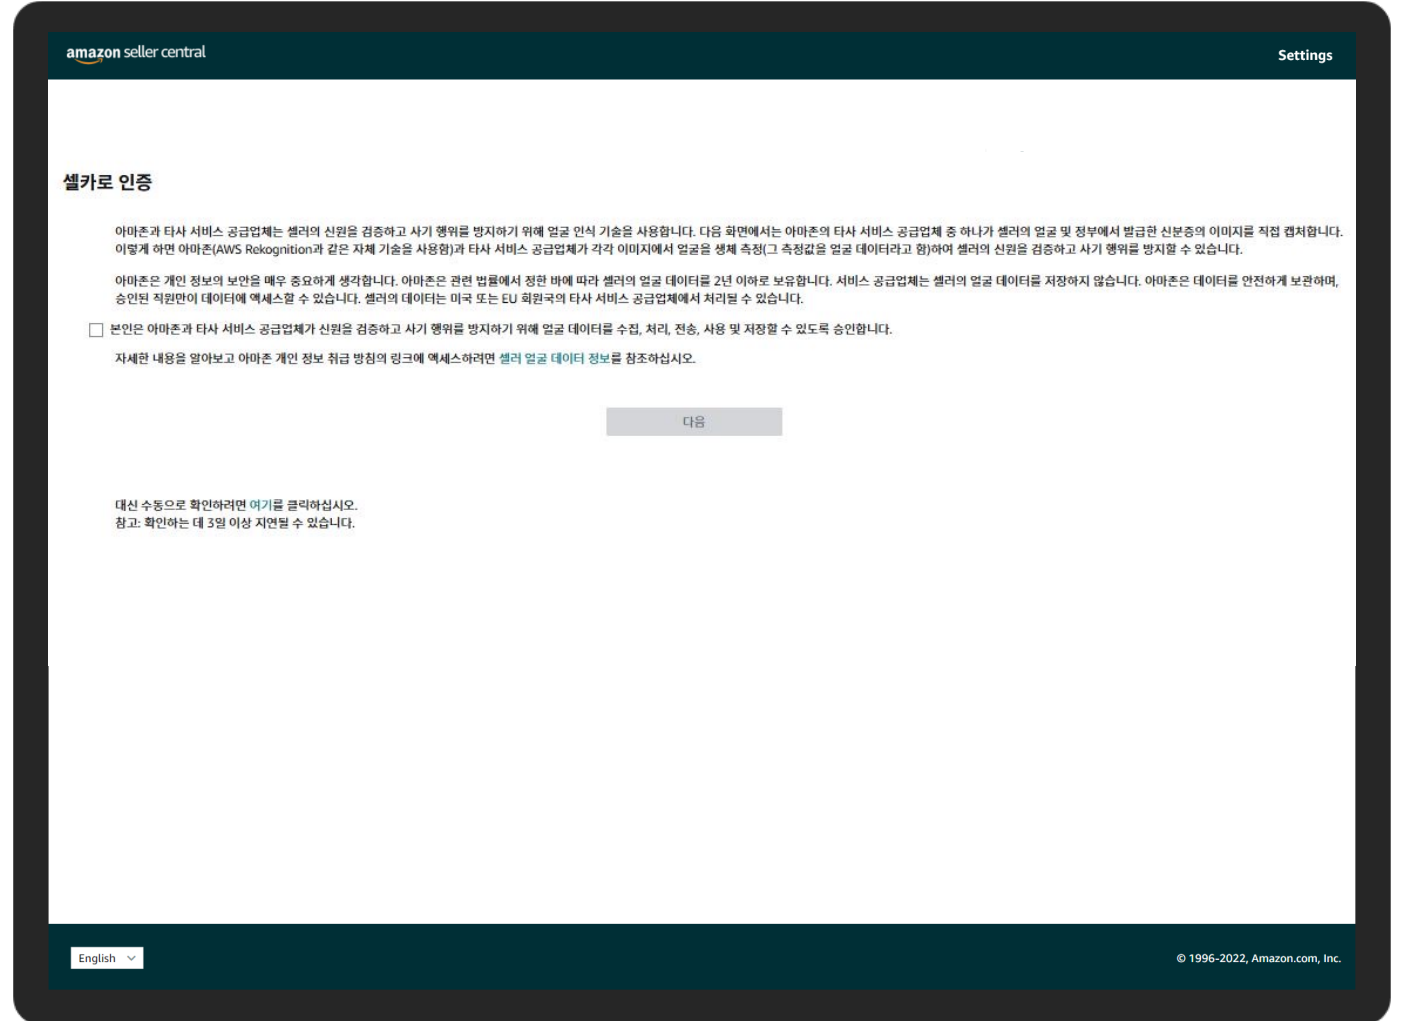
amazon seller central

Settings

셀카로 인증

아마존과 타사 서비스 공급업체는 셀러의 신원을 검증하고 사기 행위를 방지하기 위해 얼굴 인식 기술을 사용합니다. 다음 화면에서는 아마존의 타사 서비스 공급업체 중 하나가 셀러의 얼굴 및 정부에서 발급한 신분증의 이미지를 직접 캡처합니다. 이렇게 하면 아마존(AWS Rekognition과 같은 자체 기술을 사용함)과 타사 서비스 공급업체가 각각 이미지에서 얼굴을 생체 측정(그 측정값을 얼굴 데이터라고 함)하여 셀러의 신원을 검증하고 사기 행위를 방지할 수 있습니다.

아마존은 개인 정보의 보안을 매우 중요하게 생각합니다. 아마존은 관련 법률에서 정한 바에 따라 셀러의 얼굴 데이터를 2년 이하로 보유합니다. 서비스 공급업체는 셀러의 얼굴 데이터를 저장하지 않습니다. 아마존은 데이터를 안전하게 보관하며, 승인된 직원만이 데이터에 액세스할 수 있습니다. 셀러의 데이터는 미국 또는 EU 회원국의 타사 서비스 공급업체에서 처리될 수 있습니다.

본인은 아마존과 타사 서비스 공급업체가 신원을 검증하고 사기 행위를 방지하기 위해 얼굴 데이터를 수집, 처리, 전송, 사용 및 저장할 수 있도록 승인합니다.

자세한 내용을 알아보고 아마존 개인 정보 취급 방침의 링크에 액세스하려면 셀러 얼굴 데이터 정보를 참조하십시오.

다음

대신 수동으로 확인하려면 여기를 클릭하십시오.
참고: 확인하는 데 3일 이상 지연될 수 있습니다.

English

© 1996-2022, Amazon.com, Inc.